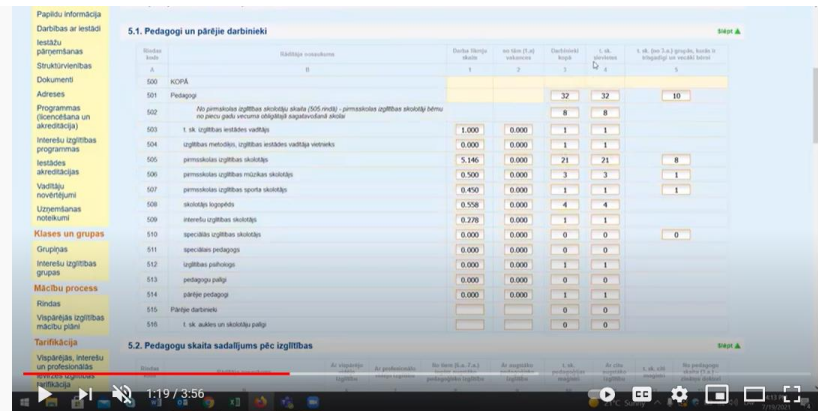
Papildu informācija
Darbības ar iestādi
Iestāžu pārņemšanas
Struktūrvienības
Dokumenti
Adreses
Programmas (licencēšana un akreditācija)
Interešu izglītības programmas
Iestādes akreditācijas
Vadītāju novērtējumi
Uzņemšanas noteikumi
Klases un grupas
Grupiņas
Interešu izglītības grupas
Mācību process
Rindas
Vispārējās izglītības mācību plāni
Tarifikācija
Vispārējās, interešu un profesionālās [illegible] tarifikācija

5.1. Pedagogi un pārējie darbinieki

Slēpt

| Rindas kods | Rādītāja nosaukums | Darba likmju skaits | no tām (1.a) vakances | Darbinieki kopā | t. sk. sievietes | t. sk. (no 3.a) grupās, kurās ir integrēti un vecāki laicei |
|---|---|---|---|---|---|---|
| A | B | 1 | 2 | 3 | 4 | 5 |
| 500 | KOPĀ | | | | | |
| 501 | Pedagogi | | | 32 | 32 | 10 |
| 502 | No pirmsskolas izglītības skolotāju skaita (505 rindā) - pirmsskolas izglītības skolotāji bērnu no piecu gadu vecuma obligātajā sagatavošanā skolai | | | 8 | 8 | |
| 503 | t. sk. izglītības iestādes vadītājs | 1.000 | 0.000 | 1 | 1 | |
| 504 | izglītības metodiķis, izglītības iestādes vadītāja vietnieks | 0.000 | 0.000 | 1 | 1 | |
| 505 | pirmsskolas izglītības skolotājs | 5.146 | 0.000 | 21 | 21 | 8 |
| 506 | pirmsskolas izglītības mūzikas skolotājs | 0.500 | 0.000 | 3 | 3 | 1 |
| 507 | pirmsskolas izglītības sporta skolotājs | 0.450 | 0.000 | 1 | 1 | 1 |
| 508 | skolotājs logopēds | 0.558 | 0.000 | 4 | 4 | |
| 509 | interešu izglītības skolotājs | 0.278 | 0.000 | 1 | 1 | |
| 510 | speciālās izglītības skolotājs | 0.000 | 0.000 | 0 | 0 | 0 |
| 511 | speciālais pedagogs | 0.000 | 0.000 | 0 | 0 | |
| 512 | izglītības psihologs | 0.000 | 0.000 | 1 | 1 | |
| 513 | pedagoga palīgs | 0.000 | 0.000 | 0 | 0 | |
| 514 | pārējie pedagogi | 0.000 | 0.000 | 1 | 1 | |
| 515 | Pārējie darbinieki | | | 0 | 0 | |
| 516 | t. sk. aukles un skolotāju palīgi | | | 0 | 0 | |

5.2. Pedagogu skaita sadalījums pēc izglītības

Slēpt

1:19 / 3:56